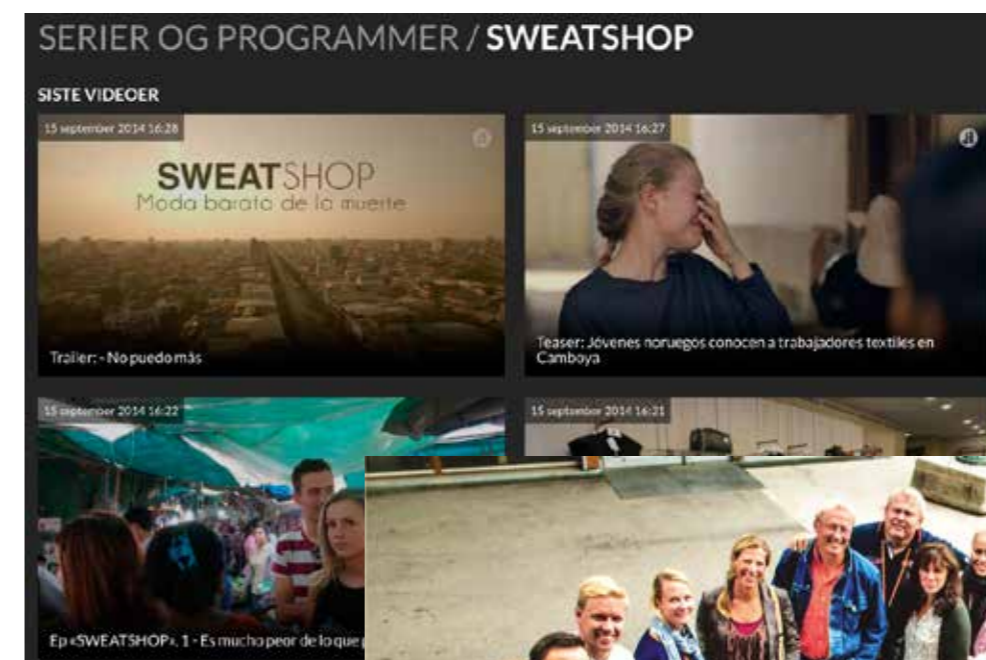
SERIER OG PROGRAMMER / SWEATSHOP

SISTE VIDEOER

15 september 2014 16:28

SWEATSHOP
Moda barata de la muerte

Trailer: - No puedo más

15 september 2014 16:27

Teaser: Jóvenes noruegos conocen a trabajadores textiles en Camboya

15 september 2014 16:22

Ep «SWEATSHOP». 1 - Es mucho peor de lo que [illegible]

15 september 2014 16:21